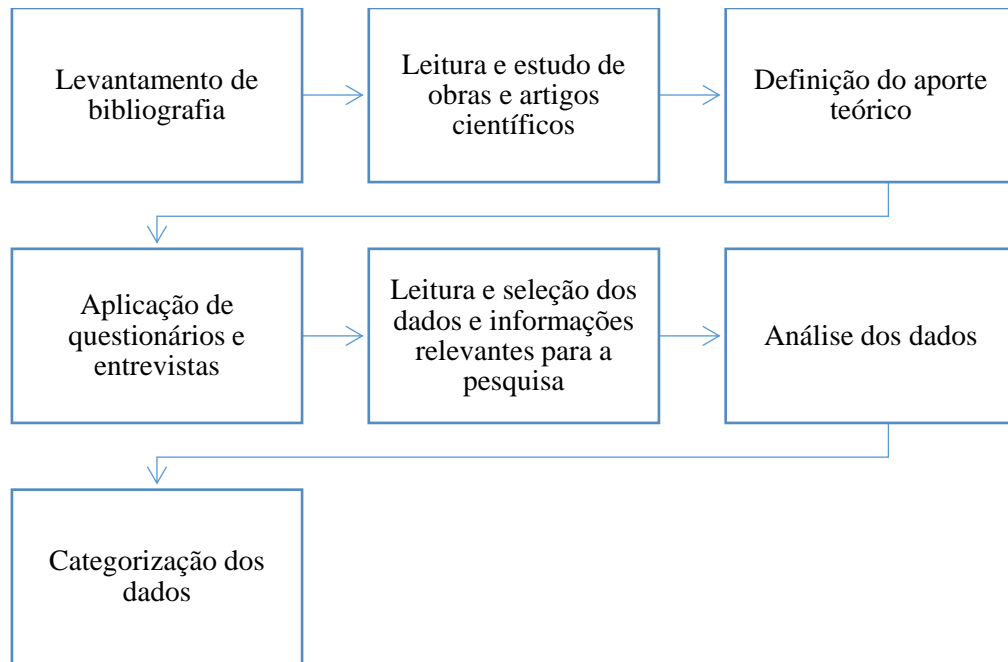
Levantamento de bibliografia

Leitura e estudo de obras e artigos científicos

Definição do aporte teórico

Aplicação de questionários e entrevistas

Leitura e seleção dos dados e informações relevantes para a pesquisa

Análise dos dados

Categorização dos dados